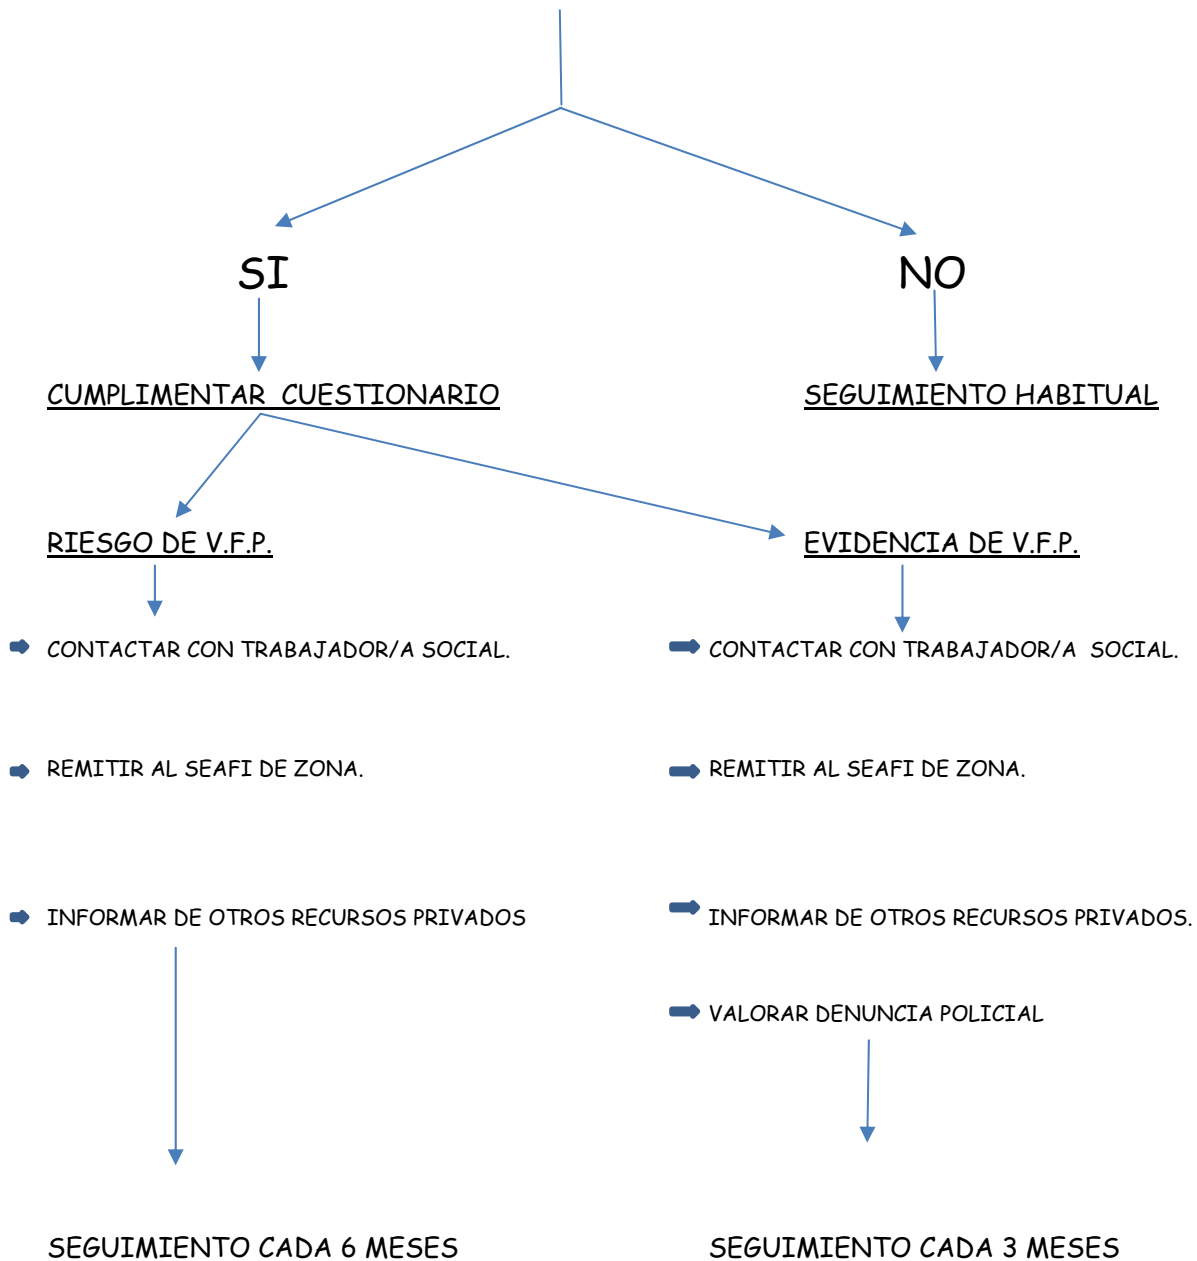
SI

NO

CUMPLIMENTAR CUESTIONARIO

SEGUIMIENTO HABITUAL

RIESGO DE V.F.P.

EVIDENCIA DE V.F.P.

CONTACTAR CON TRABAJADOR/A SOCIAL.

REMITIR AL SEAFI DE ZONA.

INFORMAR DE OTROS RECURSOS PRIVADOS

SEGUIMIENTO CADA 6 MESES

CONTACTAR CON TRABAJADOR/A SOCIAL.

REMITIR AL SEAFI DE ZONA.

INFORMAR DE OTROS RECURSOS PRIVADOS.

VALORAR DENUNCIA POLICIAL

SEGUIMIENTO CADA 3 MESES